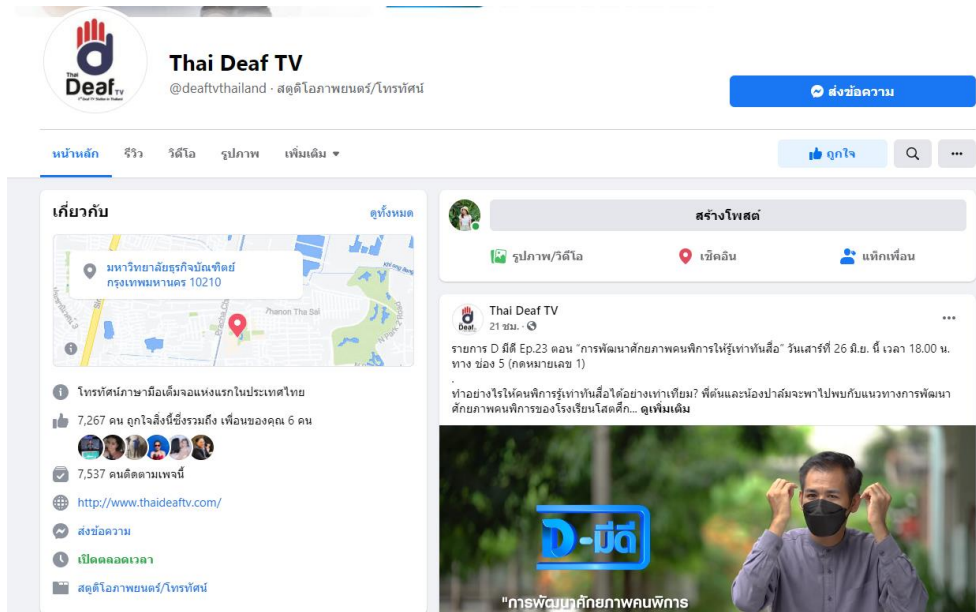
Thai Deaf TV

@deaftvthailand · สตูดิโอภาพยนตร์/โทรทัศน์

ส่งข้อความ

หน้าหลัก รีวิว วิดีโอ รูปภาพ เพิ่มเติม

ถูกใจ

เกี่ยวกับ

ดูทั้งหมด

มหาวิทยาลัยธุรกิจบัณฑิตย์ กรุงเทพมหานคร 10210

Thanon Tha Sai

โทรทัศน์ภาษามือเต็มจอแห่งแรกในประเทศไทย

7,267 คน ถูกใจสิ่งนี้ซึ่งรวมถึง เพื่อนของคุณ 6 คน

7,537 คนติดตามเพจนี้

http://www.thaideaftv.com/

ส่งข้อความ

เปิดตลอดเวลา

สตูดิโอภาพยนตร์/โทรทัศน์

สร้างโพสต์

รูปภาพ/วิดีโอ

เช็คอิน

แท็กเพื่อน

Thai Deaf TV

21 ชม.

รายการ D มีดี Ep.23 ตอน "การพัฒนาศักยภาพคนพิการให้รู้เท่าทันสื่อ" วันเสาร์ที่ 26 มิ.ย. นี้ เวลา 18.00 น. ทาง ช่อง 5 (กดหมายเลข 1)

.

ทำอย่างไรให้คนพิการรู้เท่าทันสื่อได้อย่างเท่าเทียม? พี่ต้นและน้องปาล์มจะพาไปพบกับแนวทางการพัฒนาศักยภาพคนพิการของโรงเรียนโสตศึก... ดูเพิ่มเติม

D-มีดี

"การพัฒนาศักยภาพคนพิการ